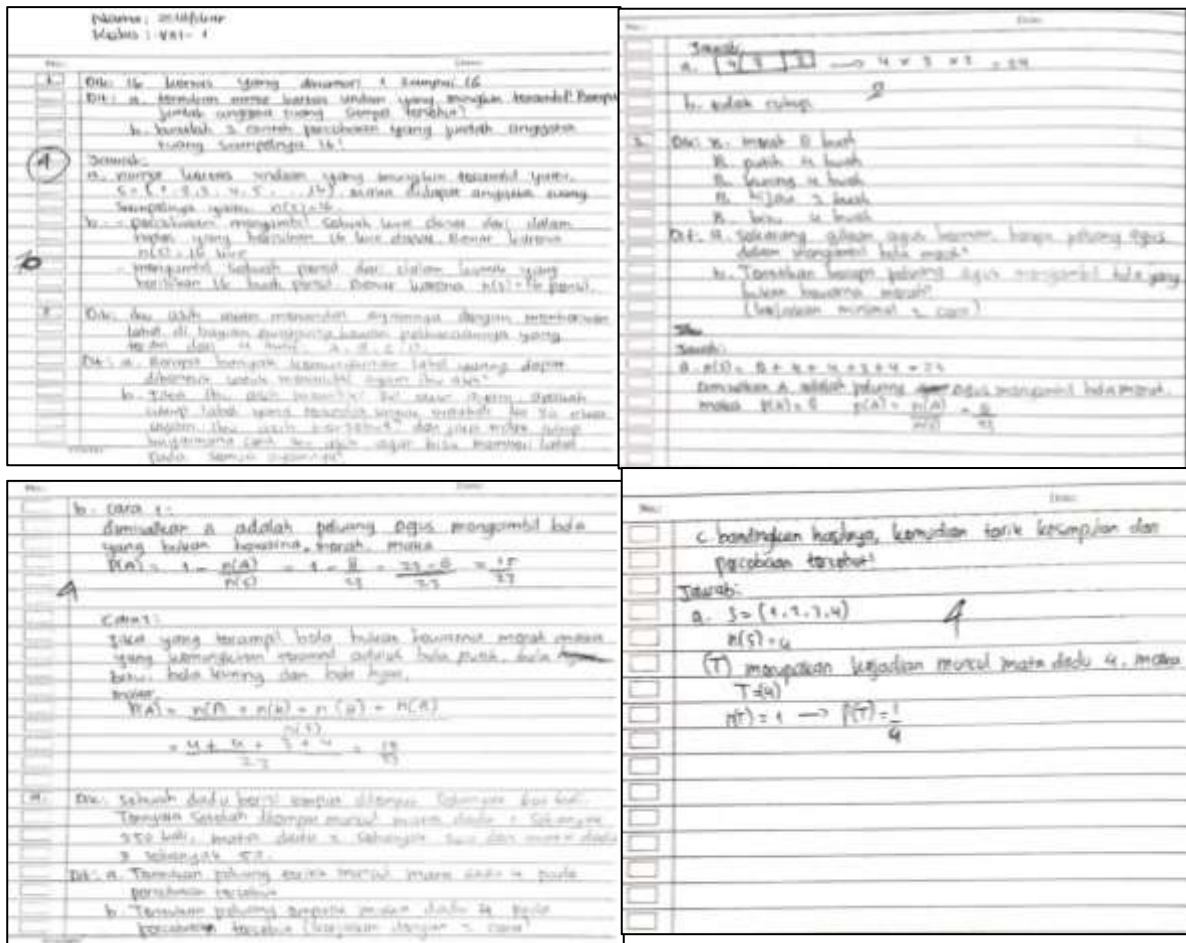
Nama : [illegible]
Kelas : VIII - 1

1. Dik: 16 kertas yang dinomori 1 sampai 16
Dit: a. Berapa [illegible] kertas undian yang mungkin terambil? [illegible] jumlah anggota ruang sampel tersebut?
b. Buatlah 2 contoh percobaan yang jumlah anggota ruang sampelnya 16!
Jawab:
a. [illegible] kertas undian yang mungkin terambil yaitu: S = {1, 2, 3, 4, 5, ..., 16}, maka didapat anggota ruang sampelnya yaitu: n(S) = 16
b. - percobaan mengambil sebuah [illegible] dari dalam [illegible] yang berisikan 16 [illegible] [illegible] karena n(S) = 16 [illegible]
- mengambil sebuah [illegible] dari dalam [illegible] yang berisikan 16 buah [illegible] karena n(S) = 16 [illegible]

2. Dik: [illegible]
Dit: a. Berapa banyak kemungkinan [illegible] yang dapat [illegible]?
b. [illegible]

4

10

Jawab:
a. [4][3][2] ⟶ 4 × 3 × 2 = 24
b. tidak cukup

3. Dik: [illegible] merah 8 buah
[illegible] putih 4 buah
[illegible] kuning 4 buah
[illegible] hijau 3 buah
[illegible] biru 4 buah
Dit: a. Seorang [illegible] bermain, berapa peluang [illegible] dalam mengambil bola merah?
b. Tentukan berapa peluang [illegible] mengambil bola yang bukan berwarna merah?
(Selesaikan minimal 2 cara)
Jawab:
a. n(S) = 8 + 4 + 4 + 3 + 4 = 23
Dimisalkan A adalah peluang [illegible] mengambil bola merah.
maka n(A) = 8   P(A) = $\frac{n(A)}{n(S)}$ = $\frac{8}{23}$

b. Cara 1:
Dimisalkan A adalah peluang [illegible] mengambil bola yang bukan berwarna merah, maka
P(A) = 1 - $\frac{n(A)}{n(S)}$ = 1 - $\frac{8}{23}$ = $\frac{23-8}{23}$ = $\frac{15}{23}$

4

Cara 2:
Jika yang terambil bola bukan berwarna merah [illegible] yang kemungkinan muncul adalah bola putih, bola biru, bola kuning dan bola hijau.
maka
P(A) = $\frac{n(P) + n(K) + n(H) + n(B)}{n(S)}$
= $\frac{4 + 4 + 3 + 4}{23}$ = $\frac{15}{23}$

4. Dik: Sebuah dadu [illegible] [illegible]
Ternyata setelah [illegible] muncul mata dadu 1 sebanyak 550 kali, mata dadu 2 sebanyak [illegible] dan mata dadu 3 sebanyak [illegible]
Dit: a. Tentukan peluang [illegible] muncul mata dadu 4 pada percobaan tersebut
b. Tentukan peluang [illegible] dadu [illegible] pada percobaan tersebut (kerjakan dengan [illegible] cara)
c. bandingkan hasilnya, kemudian tarik kesimpulan dari percobaan tersebut!
Jawab:
a. S = {1, 2, 3, 4}
n(S) = 4
(T) merupakan kejadian muncul mata dadu 4, maka
T = {4}
n(T) = 1 ⟶ P(T) = $\frac{1}{4}$

4